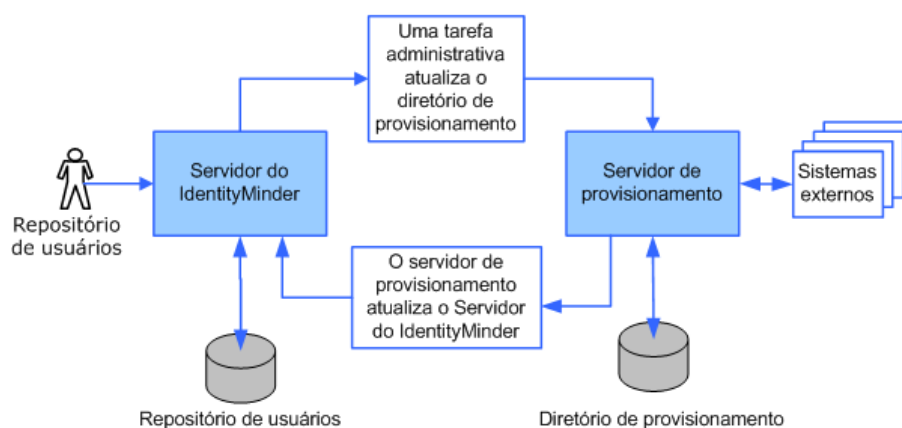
Uma tarefa administrativa atualiza o diretório de provisionamento

Repositório de usuários

Servidor do IdentityMinder

Servidor de provisionamento

Sistemas externos

O servidor de provisionamento atualiza o Servidor do IdentityMinder

Repositório de usuários

Diretório de provisionamento